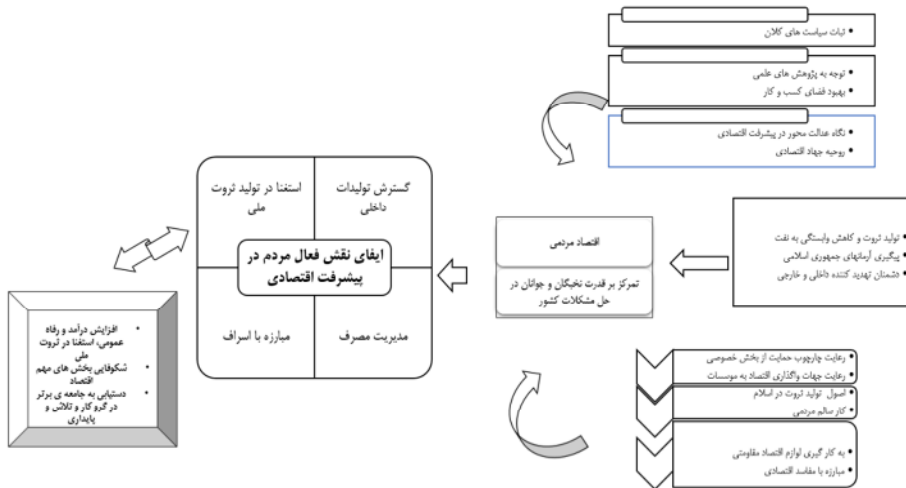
• ثبات سیاست های کلان

• توجه به پژوهش های علمی
• بهبود فضای کسب و کار

• نگاه عدالت محور در پیشرفت اقتصادی
• روحیه جهاد اقتصادی

گسترش تولیدات داخلی

استغنا در تولید ثروت ملی

ایفای نقش فعال مردم در پیشرفت اقتصادی

مبارزه با اسراف

مدیریت مصرف

اقتصاد مردمی

تمرکز بر قدرت نخبگان و جوانان در حل مشکلات کشور

• تولید ثروت و کاهش وابستگی به نفت
• پیگیری آرمانهای جمهوری اسلامی
• دشمنان تهدید کننده داخلی و خارجی

• افزایش درآمد و رفاه عمومی، استغنا در ثروت ملی
• شکوفایی بخش های مهم اقتصاد
• دستیابی به جامعه ی برتر در گرو کار و تلاش و پایداری

• رعایت چارچوب حمایت از بخش خصوصی
• رعایت جهات واگذاری اقتصاد به موسسات

• اصول تولید ثروت در اسلام
• کار سالم مردمی

• به کار گیری لوازم اقتصاد مقاومتی
• مبارزه با مفاسد اقتصادی